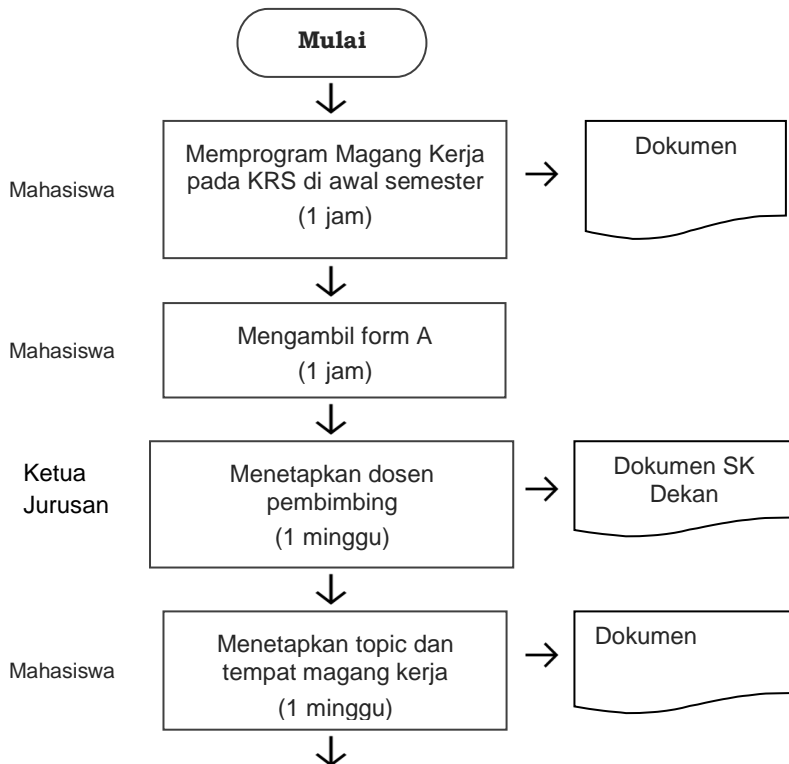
Mulai

Mahasiswa

Memprogram Magang Kerja pada KRS di awal semester
(1 jam)

Dokumen

Mahasiswa

Mengambil form A
(1 jam)

Ketua Jurusan

Menetapkan dosen pembimbing
(1 minggu)

Dokumen SK Dekan

Mahasiswa

Menetapkan topic dan tempat magang kerja
(1 minggu)

Dokumen